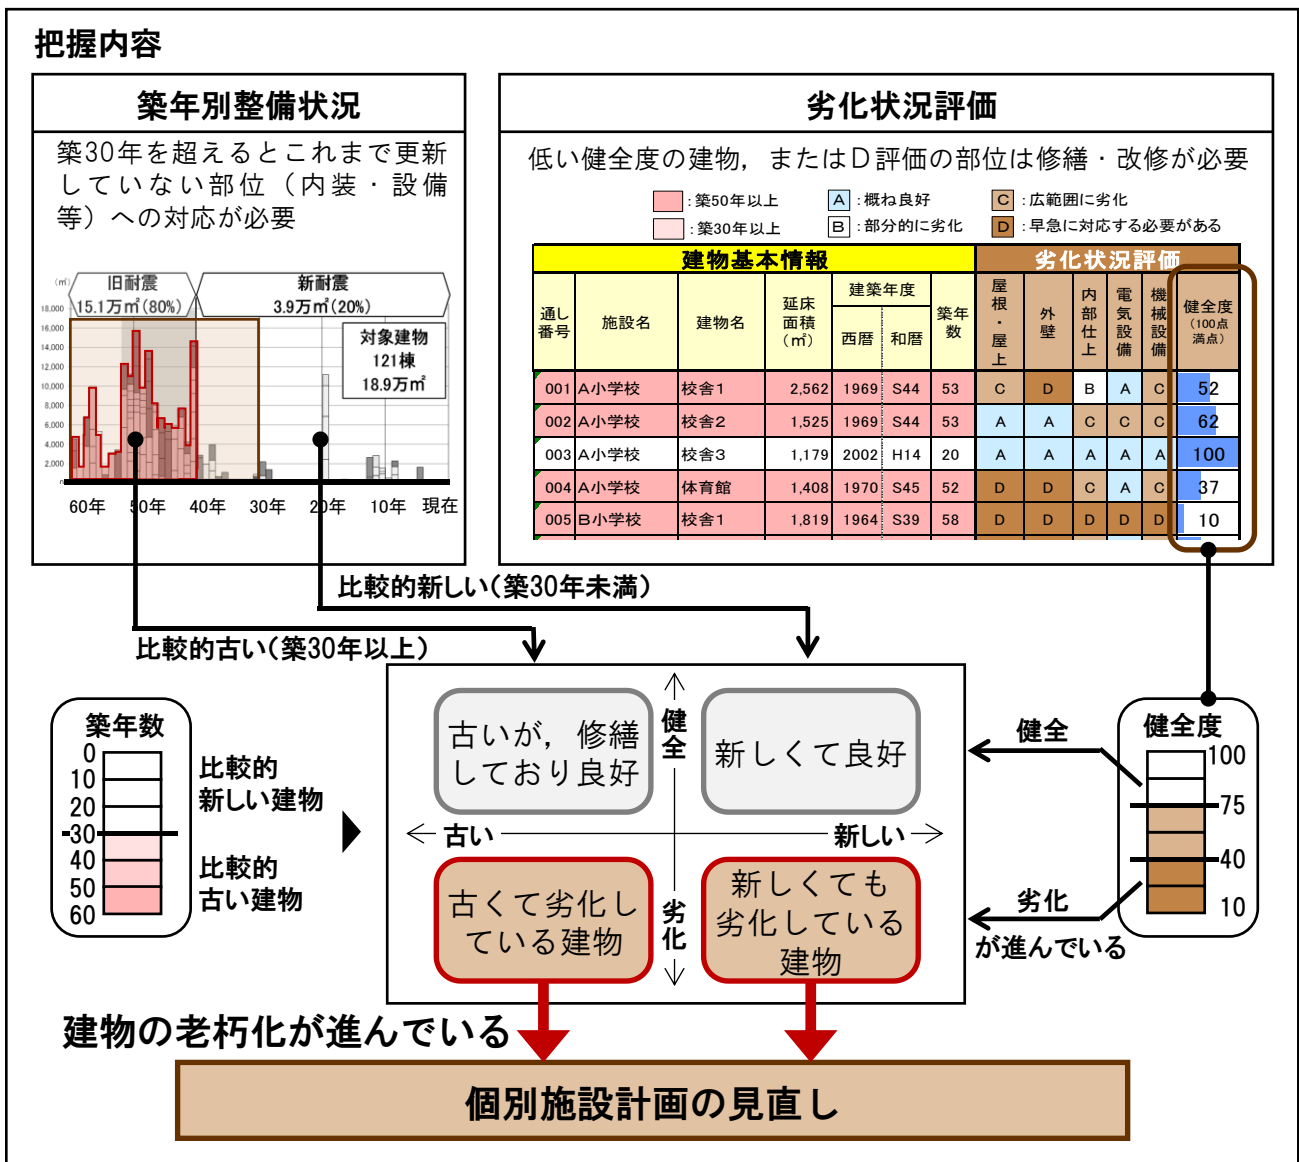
把握内容

築年別整備状況

築30年を超えるとこれまで更新していない部位（内装・設備等）への対応が必要

（㎡）
旧耐震
15.1万㎡(80%)
新耐震
3.9万㎡(20%)

対象建物
121棟
18.9万㎡

18,000
16,000
14,000
12,000
10,000
8,000
6,000
4,000
2,000
0

60年 50年 40年 30年 20年 10年 現在

劣化状況評価

低い健全度の建物，またはD評価の部位は修繕・改修が必要

：築50年以上
：築30年以上
A：概ね良好
B：部分的に劣化
C：広範囲に劣化
D：早急に対応する必要がある

| 建物基本情報 | | | | | | | 劣化状況評価 | | | | | |
|---|---|---|---|---|---|---|---|---|---|---|---|---|
| 通し番号 | 施設名 | 建物名 | 延床面積（㎡） | 建築年度 西暦 | 建築年度 和暦 | 築年数 | 屋根・屋上 | 外壁 | 内部仕上 | 電気設備 | 機械設備 | 健全度（100点満点） |
| 001 | A小学校 | 校舎1 | 2,562 | 1969 | S44 | 53 | C | D | B | A | C | 52 |
| 002 | A小学校 | 校舎2 | 1,525 | 1969 | S44 | 53 | A | A | C | C | C | 62 |
| 003 | A小学校 | 校舎3 | 1,179 | 2002 | H14 | 20 | A | A | A | A | A | 100 |
| 004 | A小学校 | 体育館 | 1,408 | 1970 | S45 | 52 | D | D | C | A | C | 37 |
| 005 | B小学校 | 校舎1 | 1,819 | 1964 | S39 | 58 | D | D | D | D | D | 10 |

比較的新しい(築30年未満)
比較的古い(築30年以上)

築年数
0
10
20
30
40
50
60
比較的新しい建物
比較的古い建物

古いが，修繕しており良好
健全
新しくて良好
古い
新しい
古くて劣化している建物
劣化
新しくても劣化している建物

健全
健全度
100
75
40
10
劣化が進んでいる

建物の老朽化が進んでいる

個別施設計画の見直し